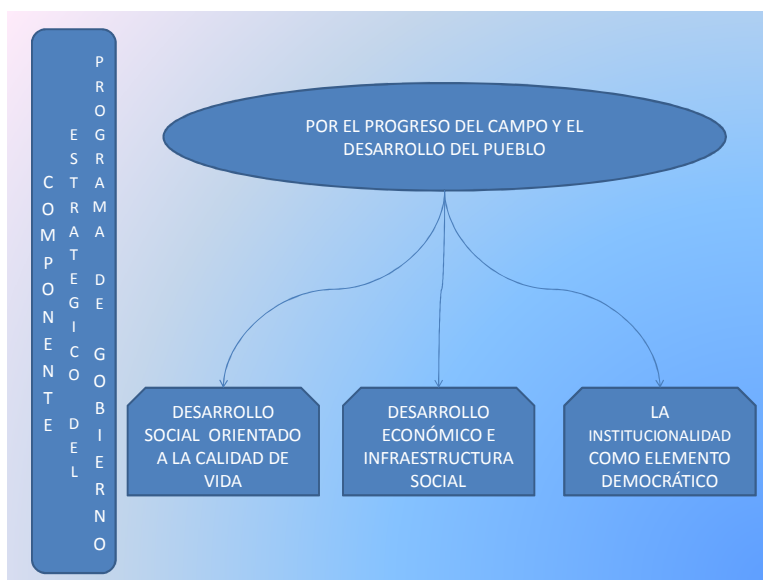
COMPONENTE ESTRATEGICO DEL PROGRAMA DE GOBIERNO

POR EL PROGRESO DEL CAMPO Y EL DESARROLLO DEL PUEBLO

DESARROLLO SOCIAL ORIENTADO A LA CALIDAD DE VIDA

DESARROLLO ECONÓMICO E INFRAESTRUCTURA SOCIAL

LA INSTITUCIONALIDAD COMO ELEMENTO DEMOCRÁTICO